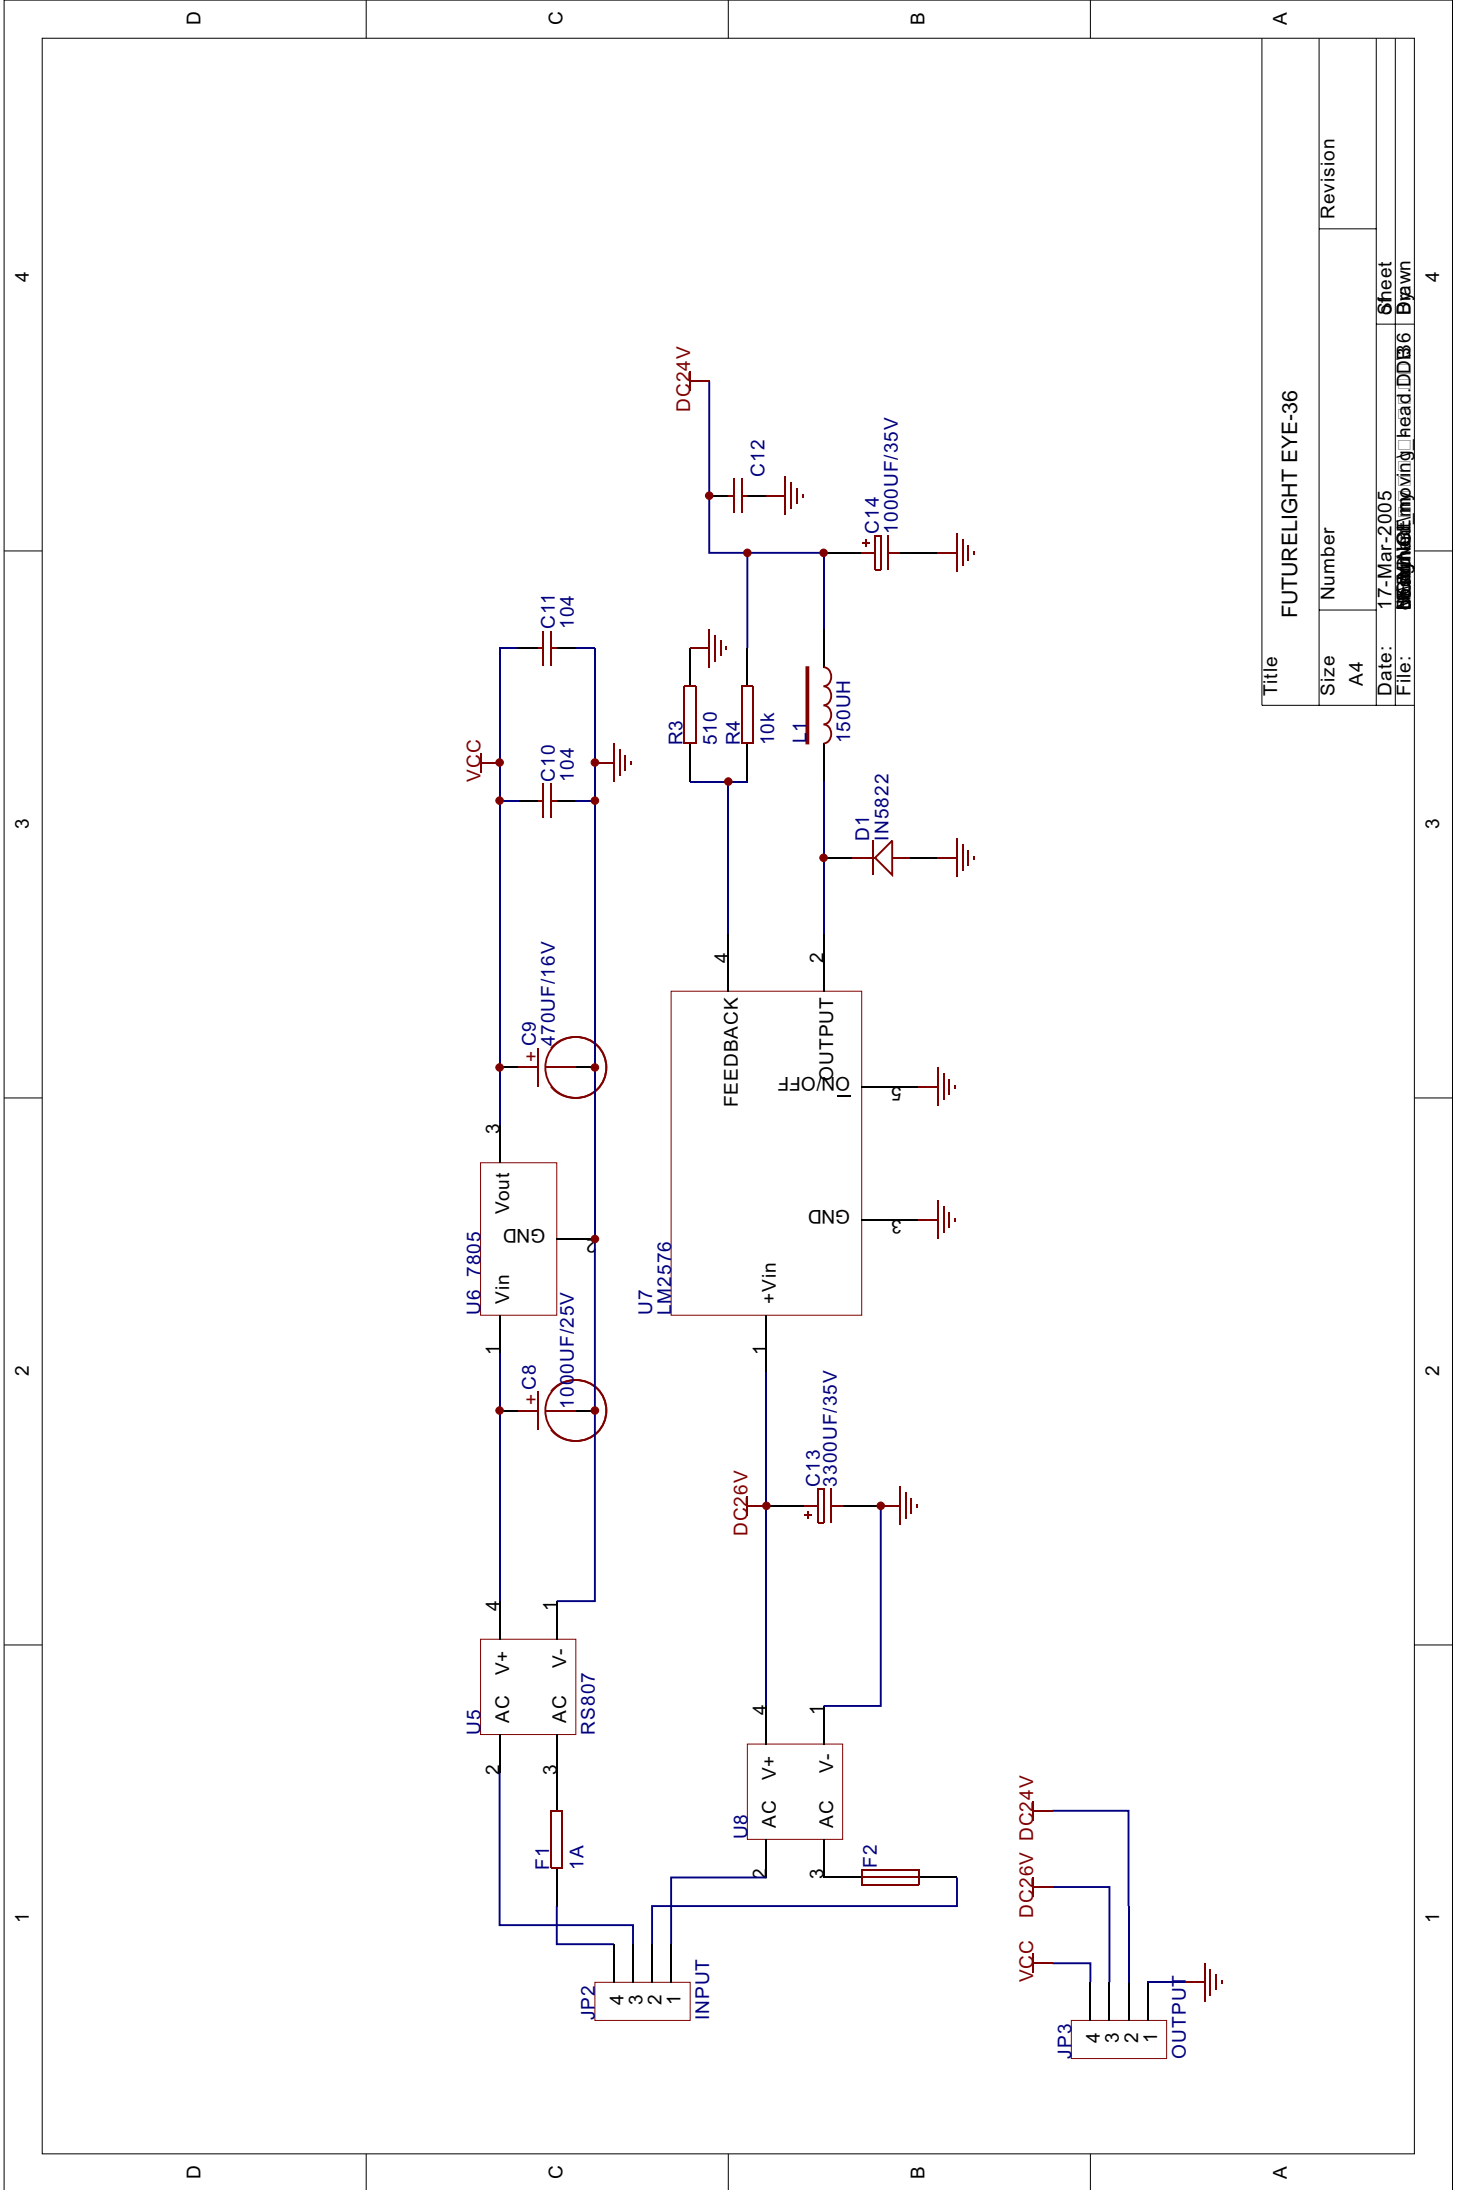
D C B A

4 3 2 1

Title
FUTURELIGHT EYE-36

Size
A4

Number

Revision

Date: 17-Mar-2005
File: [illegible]head.DDB

Sheet
Drawn

DC24V
C12
C14
1000UF/35V
C11
104
VCC
C10
104
R3
510
R4
10k
L1
150UH
D1
IN5822
C9
470UF/16V
4
2
FEEDBACK
OUTPUT
ON/OFF
5
3
Vout
GND
Vin
U6 7805
GND
+Vin
U7
LM2576
1
C8
1000UF/25V
1
DC26V
C13
3300UF/35V
4
1
U5
AC
V+
AC
V-
RS807
2
3
F1
1A
4
1
U8
AC
V+
AC
V-
2
3
F2
JP2
4 3 2 1
INPUT
DC24V
DC26V
VCC
JP3
4 3 2 1
OUTPUT